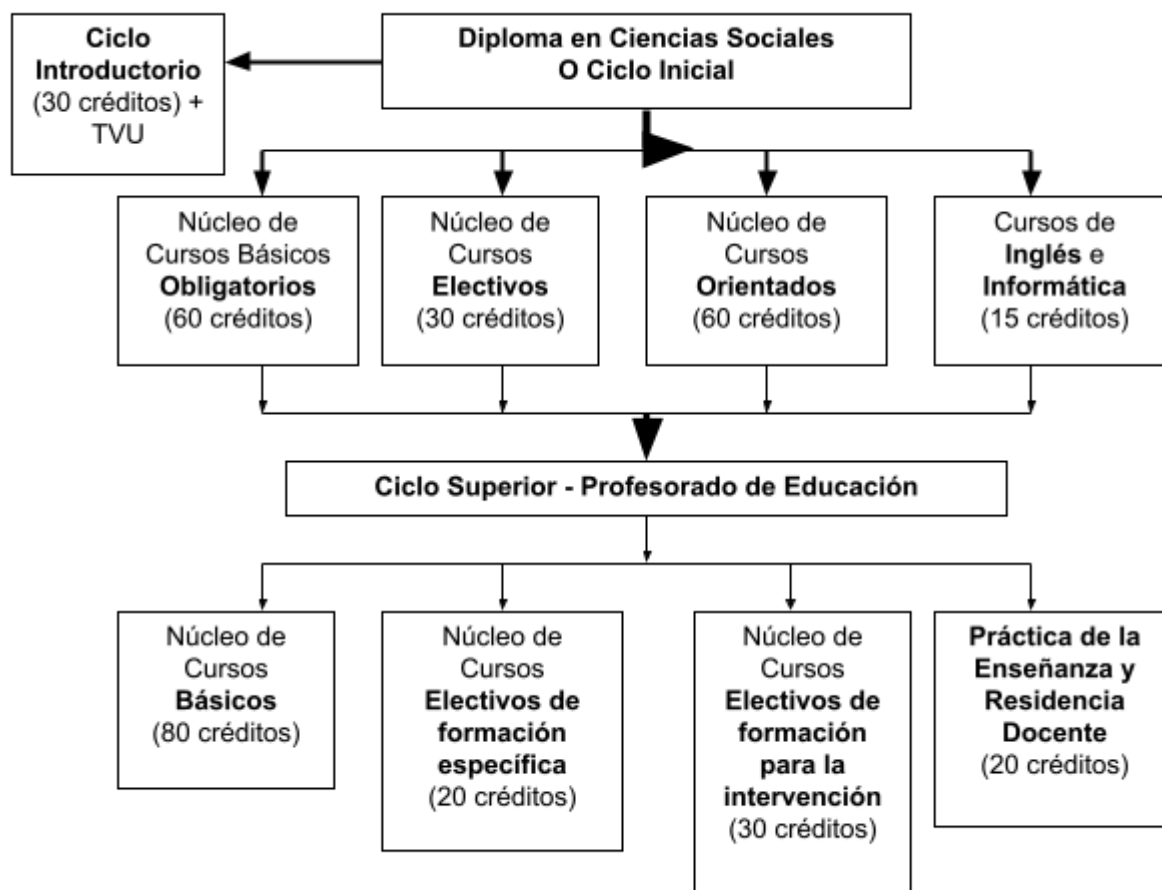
Diploma en Ciencias Sociales
O Ciclo Inicial

Ciclo Introductorio (30 créditos) + TVU

Núcleo de Cursos Básicos Obligatorios (60 créditos)

Núcleo de Cursos Electivos (30 créditos)

Núcleo de Cursos Orientados (60 créditos)

Cursos de Inglés e Informática (15 créditos)

Ciclo Superior - Profesorado de Educación

Núcleo de Cursos Básicos (80 créditos)

Núcleo de Cursos Electivos de formación específica (20 créditos)

Núcleo de Cursos Electivos de formación para la intervención (30 créditos)

Práctica de la Enseñanza y Residencia Docente (20 créditos)